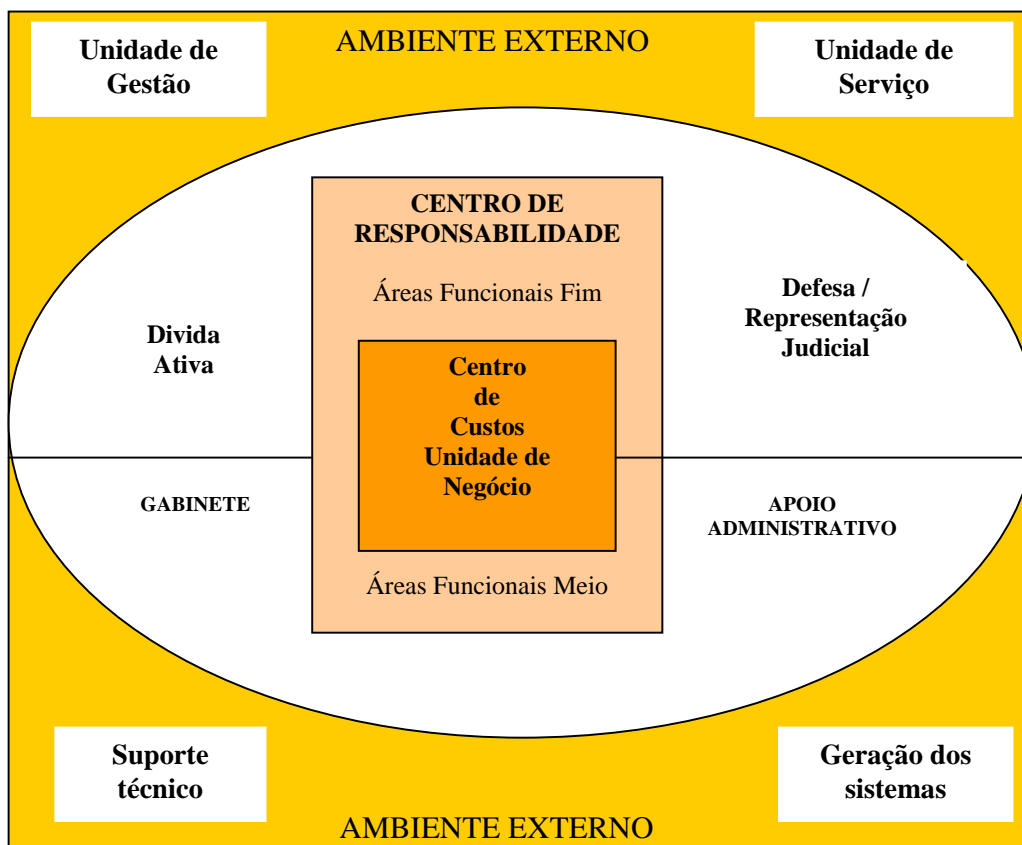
Unidade de Gestão

AMBIENTE EXTERNO

Unidade de Serviço

CENTRO DE RESPONSABILIDADE

Áreas Funcionais Fim

Divida Ativa

Defesa / Representação Judicial

Centro de Custos Unidade de Negócio

GABINETE

APOIO ADMINISTRATIVO

Áreas Funcionais Meio

Suporte técnico

Geração dos sistemas

AMBIENTE EXTERNO